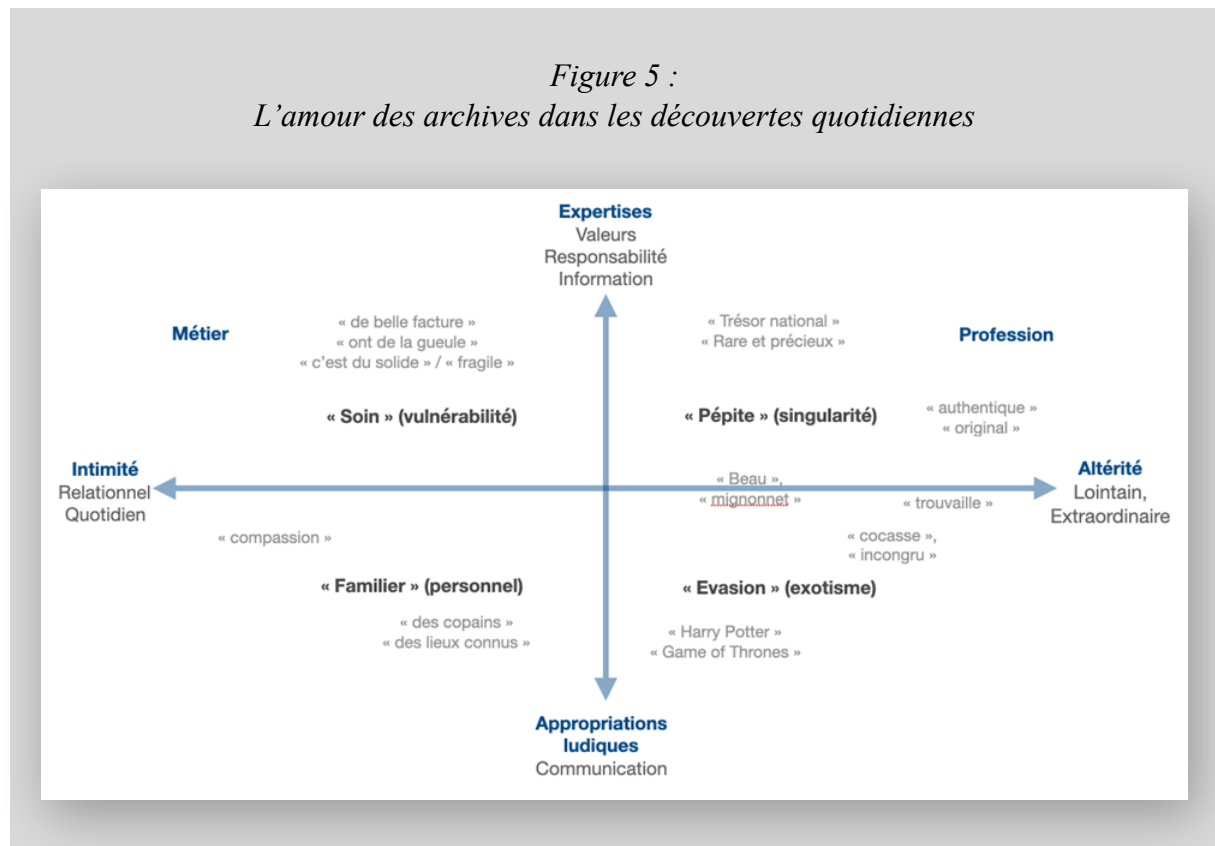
Figure 5 :
L’amour des archives dans les découvertes quotidiennes

Expertises
Valeurs
Responsabilité
Information

Métier

« de belle facture »
« ont de la gueule »
« c’est du solide » / « fragile »

« Trésor national »
« Rare et précieux »

Profession

« Soin » (vulnérabilité)

« Pépite » (singularité)

« authentique »
« original »

Intimité
Relationnel
Quotidien

« Beau »,
« mignonnet »

« trouvaille »

Altérité
Lointain,
Extraordinaire

« compassion »

« cocasse »,
« incongru »

« Familier » (personnel)

« Evasion » (exotisme)

« des copains »
« des lieux connus »

« Harry Potter »
« Game of Thrones »

Appropriations
ludiques
Communication